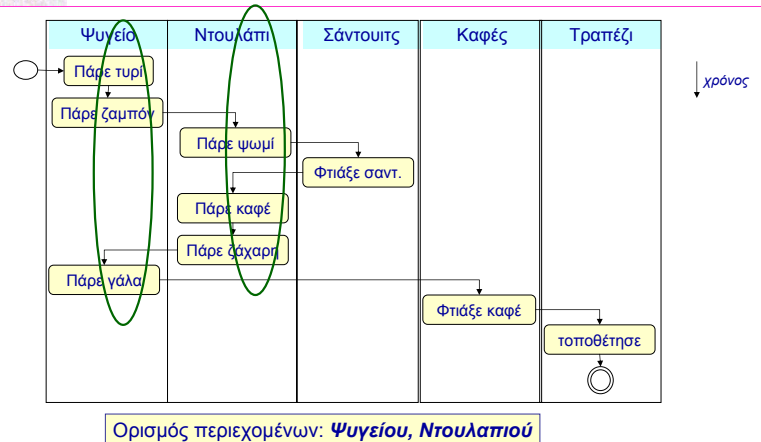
| Ψυγείο | Ντουλάπι | Σάντουιτς | Καφές | Τραπέζι |
|---|---|---|---|---|

Πάρε τυρί

Πάρε ζαμπόν

Πάρε ψωμί

Φτιάξε σαντ.

Πάρε καφέ

Πάρε ζάχαρη

Πάρε γάλα

Φτιάξε καφέ

τοποθέτησε

χρόνος

Ορισμός περιεχομένων: ***Ψυγείου, Ντουλαπιού***